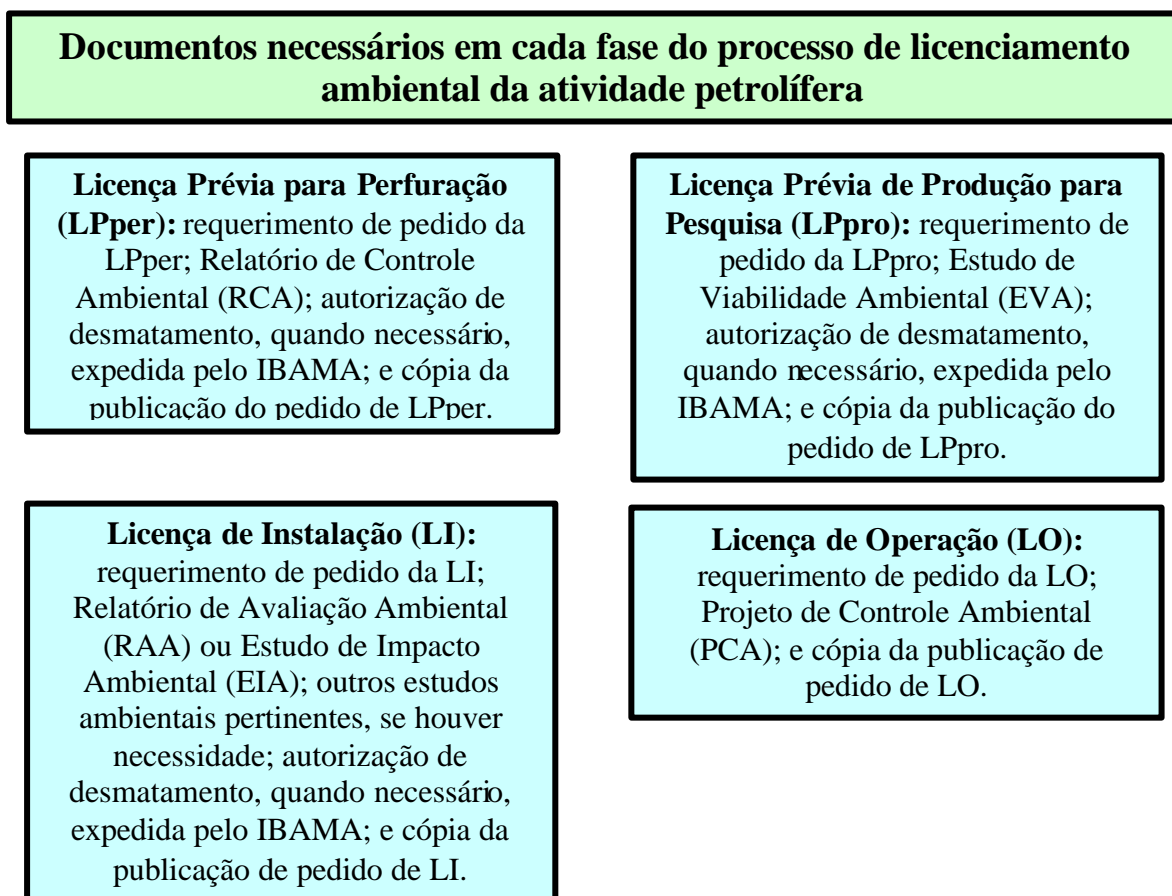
Documentos necessários em cada fase do processo de licenciamento ambiental da atividade petrolífera

Licença Prévia para Perfuração (LPper): requerimento de pedido da LPper; Relatório de Controle Ambiental (RCA); autorização de desmatamento, quando necessário, expedida pelo IBAMA; e cópia da publicação do pedido de LPper.

Licença Prévia de Produção para Pesquisa (LPpro): requerimento de pedido da LPpro; Estudo de Viabilidade Ambiental (EVA); autorização de desmatamento, quando necessário, expedida pelo IBAMA; e cópia da publicação do pedido de LPpro.

Licença de Instalação (LI): requerimento de pedido da LI; Relatório de Avaliação Ambiental (RAA) ou Estudo de Impacto Ambiental (EIA); outros estudos ambientais pertinentes, se houver necessidade; autorização de desmatamento, quando necessário, expedida pelo IBAMA; e cópia da publicação de pedido de LI.

Licença de Operação (LO): requerimento de pedido da LO; Projeto de Controle Ambiental (PCA); e cópia da publicação de pedido de LO.